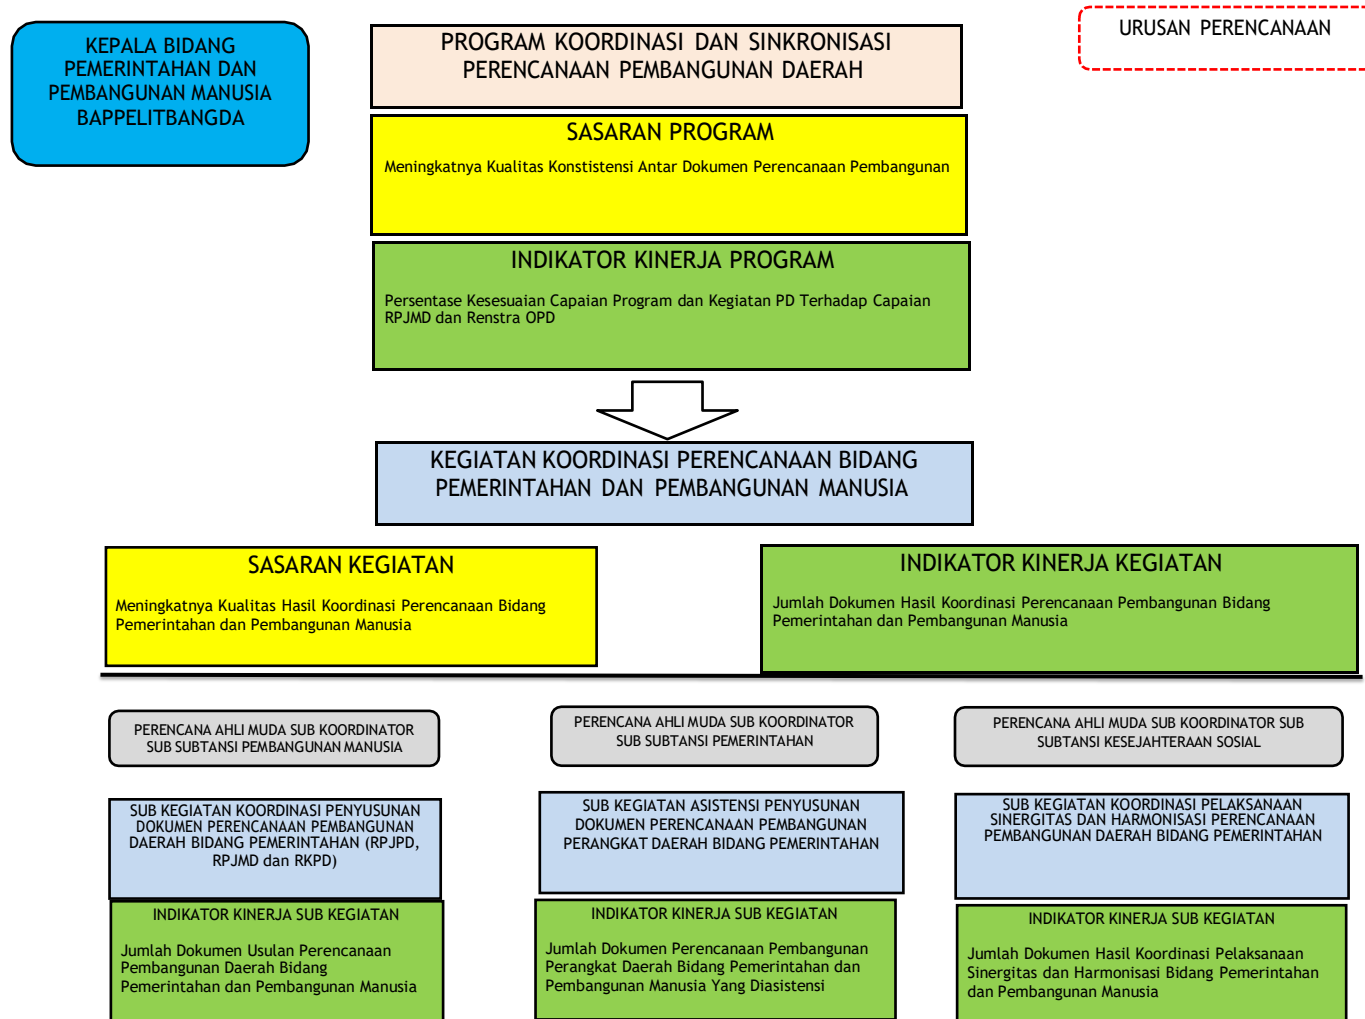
KEPALA BIDANG PEMERINTAHAN DAN PEMBANGUNAN MANUSIA BAPPELITBANGDA

PROGRAM KOORDINASI DAN SINKRONISASI PERENCANAAN PEMBANGUNAN DAERAH

URUSAN PERENCANAAN

SASARAN PROGRAM

Meningkatnya Kualitas Konstistensi Antar Dokumen Perencanaan Pembangunan

INDIKATOR KINERJA PROGRAM

Persentase Kesesuaian Capaian Program dan Kegiatan PD Terhadap Capaian RPJMD dan Renstra OPD

KEGIATAN KOORDINASI PERENCANAAN BIDANG PEMERINTAHAN DAN PEMBANGUNAN MANUSIA

SASARAN KEGIATAN

Meningkatnya Kualitas Hasil Koordinasi Perencanaan Bidang Pemerintahan dan Pembangunan Manusia

INDIKATOR KINERJA KEGIATAN

Jumlah Dokumen Hasil Koordinasi Perencanaan Pembangunan Bidang Pemerintahan dan Pembangunan Manusia

PERENCANA AHLI MUDA SUB KOORDINATOR SUB SUBTANSI PEMBANGUNAN MANUSIA

SUB KEGIATAN KOORDINASI PENYUSUNAN DOKUMEN PERENCANAAN PEMBANGUNAN DAERAH BIDANG PEMERINTAHAN (RPJPD, RPJMD dan RKPD)

INDIKATOR KINERJA SUB KEGIATAN

Jumlah Dokumen Usulan Perencanaan Pembangunan Daerah Bidang Pemerintahan dan Pembangunan Manusia

PERENCANA AHLI MUDA SUB KOORDINATOR SUB SUBTANSI PEMERINTAHAN

SUB KEGIATAN ASISTENSI PENYUSUNAN DOKUMEN PERENCANAAN PEMBANGUNAN PERANGKAT DAERAH BIDANG PEMERINTAHAN

INDIKATOR KINERJA SUB KEGIATAN

Jumlah Dokumen Perencanaan Pembangunan Perangkat Daerah Bidang Pemerintahan dan Pembangunan Manusia Yang Diasistensi

PERENCANA AHLI MUDA SUB KOORDINATOR SUB SUBTANSI KESEJAHTERAAN SOSIAL

SUB KEGIATAN KOORDINASI PELAKSANAAN SINERGITAS DAN HARMONISASI PERENCANAAN PEMBANGUNAN DAERAH BIDANG PEMERINTAHAN

INDIKATOR KINERJA SUB KEGIATAN

Jumlah Dokumen Hasil Koordinasi Pelaksanaan Sinergitas dan Harmonisasi Bidang Pemerintahan dan Pembangunan Manusia